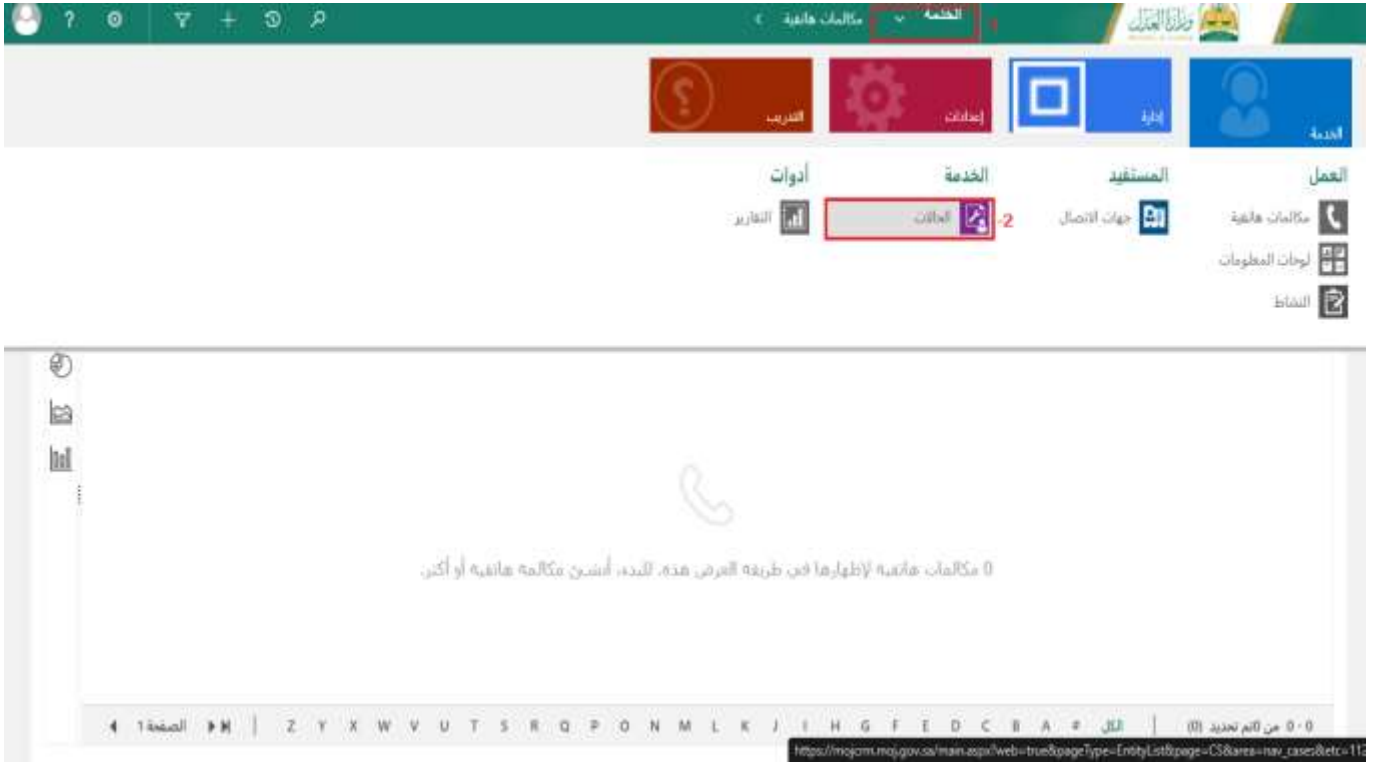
وزارة العدل

الخدمة 1- مكالمات هاتفية

الخدمة إدارة إعدادات التدريب

العمل
مكالمات هاتفية
لوحات المعلومات
النشاط

المستفيد
جهات الاتصال

الخدمة
الحالات -2

أدوات
التقارير

0 مكالمات هاتفية لإظهارها في طريقة العرض هذه. للبدء، أنشئ مكالمة هاتفية أو أكثر.

0 - 0 من 0 (تم تحديد 0) الكل # A B C D E F G H I J K L M N O P Q R S T U V W X Y Z الصفحة 1

https://mojcrm.moj.gov.sa/main.aspx?web=true&pageType=EntityList&page=CS&area=nav_cases&etc=112